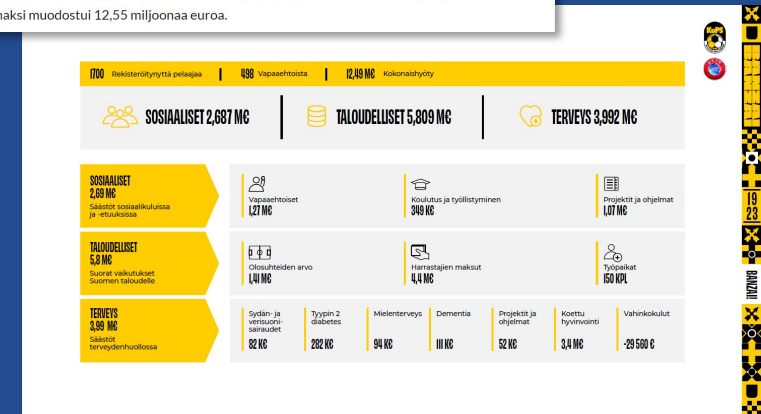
naksi muodostui 12,55 miljoonaa euroa.

1700 Rekisteröitynyttä pelaajaa | 498 Vapaaehtoista | 12,49 M€ Kokonaishyöty

SOSIAALISET 2,687 M€ | TALOUDELLISET 5,809 M€ | TERVEYS 3,992 M€

SOSIAALISET
2,69 M€
Säästöt sosiaalikuluissa ja -etuuksissa

Vapaaehtoiset
1,27 M€

Koulutus ja työllistyminen
349 K€

Projektit ja ohjelmat
1,07 M€

TALOUDELLISET
5,8 M€
Suorat vaikutukset Suomen taloudelle

Olosuhteiden arvo
1,41 M€

Harrastajien maksut
4,4 M€

Työpaikat
150 KPL

TERVEYS
3,99 M€
Säästöt terveydenhuollossa

| Sydän- ja verisuonisairaudet | Tyypin 2 diabetes | Mielenterveys | Dementia | Projektit ja ohjelmat | Koettu hyvinvointi | Vahinkokulut |
|---|---|---|---|---|---|---|
| 82 K€ | 282 K€ | 94 K€ | 111 K€ | 52 K€ | 3,4 M€ | -29 560 € |

19
23
BANZAI!